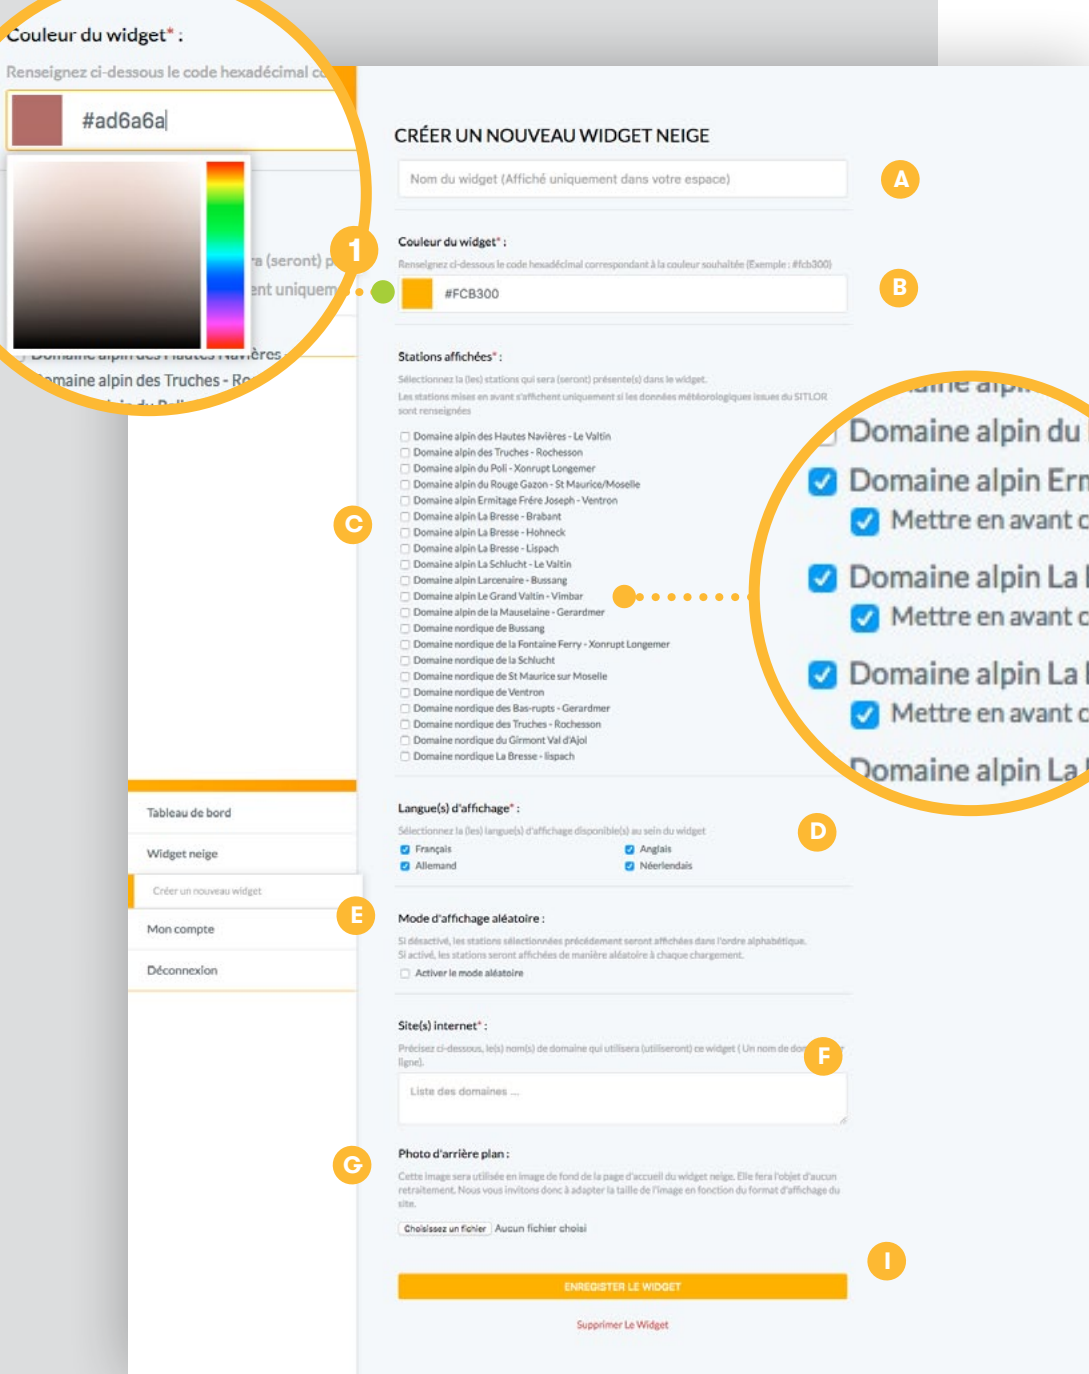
Couleur du widget* :

Renseignez ci-dessous le code hexadécimal co

#ad6a6a

a (seront) p

ent uniquem

Domaine alpin des Hautes Navières

Domaine alpin des Truches - Ro

1

CRÉER UN NOUVEAU WIDGET NEIGE

Nom du widget (Affiché uniquement dans votre espace)

A

Couleur du widget* :

Renseignez ci-dessous le code hexadécimal correspondant à la couleur souhaitée (Exemple : #fcb300)

#FCB300

B

Stations affichées* :

Sélectionnez la (les) stations qui sera (seront) présente(s) dans le widget.

Les stations mises en avant s'affichent uniquement si les données météorologiques issues du SITLOR sont renseignées

Domaine alpin des Hautes Navières - Le Valtin
Domaine alpin des Truches - Rochesson
Domaine alpin du Poli - Xonrupt Longemer
Domaine alpin du Rouge Gazon - St Maurice/Moselle
Domaine alpin Ermitage Frère Joseph - Ventron
Domaine alpin La Bresse - Brabant
Domaine alpin La Bresse - Hohneck
Domaine alpin La Bresse - Lispach
Domaine alpin La Schlucht - Le Valtin
Domaine alpin Larcenaire - Bussang
Domaine alpin Le Grand Valtin - Vimbar
Domaine alpin de la Mauselaine - Gerardmer
Domaine nordique de Bussang
Domaine nordique de la Fontaine Ferry - Xonrupt Longemer
Domaine nordique de la Schlucht
Domaine nordique de St Maurice sur Moselle
Domaine nordique de Ventron
Domaine nordique des Bas-rupts - Gerardmer
Domaine nordique des Truches - Rochesson
Domaine nordique du Girmont Val d'Ajol
Domaine nordique La Bresse - lispach

C

Domaine alpi
Domaine alpin du
Domaine alpin Err
Mettre en avant c
Domaine alpin La
Mettre en avant c
Domaine alpin La
Mettre en avant c
Domaine alpin La

Tableau de bord
Widget neige
Créer un nouveau widget
Mon compte
Déconnexion

Langue(s) d'affichage* :

Sélectionnez la (les) langue(s) d'affichage disponible(s) au sein du widget

Français
Anglais
Allemand
Néerlendais

D

E

Mode d'affichage aléatoire :

Si désactivé, les stations sélectionnées précédement seront affichées dans l'ordre alphabétique.
Si activé, les stations seront affichées de manière aléatoire à chaque chargement.

Activer le mode aléatoire

Site(s) internet* :

Précisez ci-dessous, le(s) nom(s) de domaine qui utilisera (utiliseront) ce widget ( Un nom de dom ligne).

Liste des domaines ...

F

Photo d'arrière plan :

Cette image sera utilisée en image de fond de la page d'accueil du widget neige. Elle fera l'objet d'aucun retraitement. Nous vous invitons donc à adapter la taille de l'image en fonction du format d'affichage du site.

Choisissez un fichier Aucun fichier choisi

G

I

ENREGISTRER LE WIDGET

Supprimer Le Widget